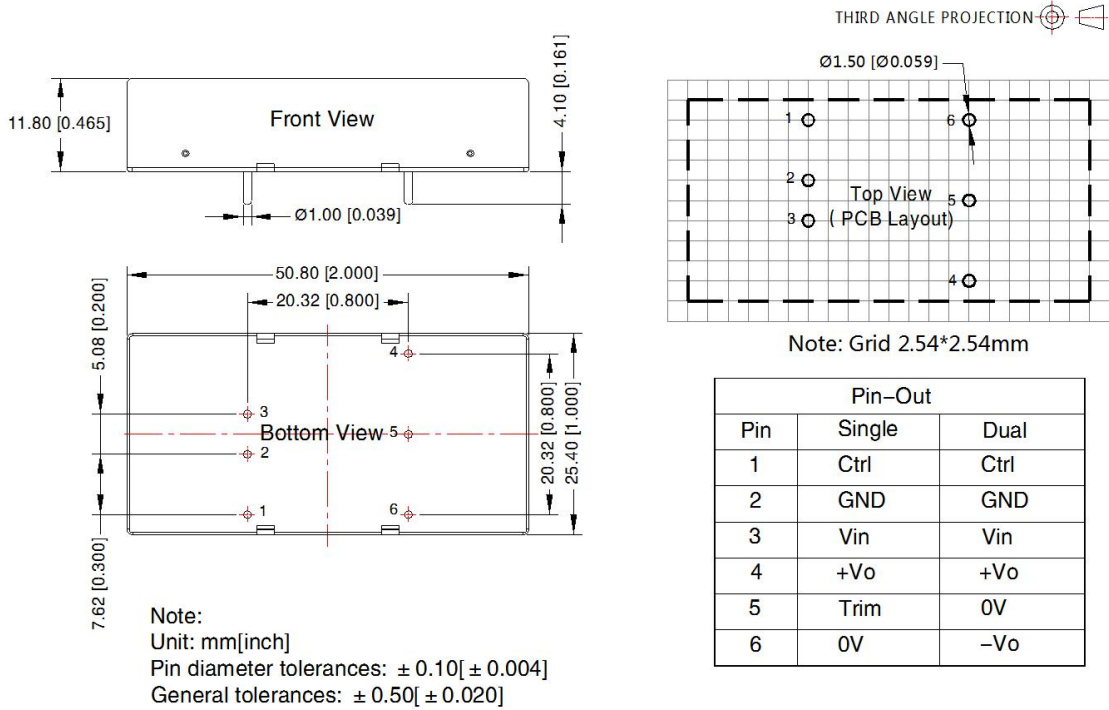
THIRD ANGLE PROJECTION

11.80 [0.465]

Front View

4.10 [0.161]

Ø1.00 [0.039]

50.80 [2.000]

20.32 [0.800]

5.08 [0.200]

4

3

Bottom View

5

2

1

6

20.32 [0.800]

25.40 [1.000]

7.62 [0.300]

Note:
Unit: mm[inch]
Pin diameter tolerances: ± 0.10[ ± 0.004]
General tolerances: ± 0.50[ ± 0.020]

Ø1.50 [Ø0.059]

1

6

2

Top View

5

3

( PCB Layout)

4

Note: Grid 2.54*2.54mm

| Pin-Out | | |
|---|---|---|
| Pin | Single | Dual |
| 1 | Ctrl | Ctrl |
| 2 | GND | GND |
| 3 | Vin | Vin |
| 4 | +Vo | +Vo |
| 5 | Trim | 0V |
| 6 | 0V | -Vo |